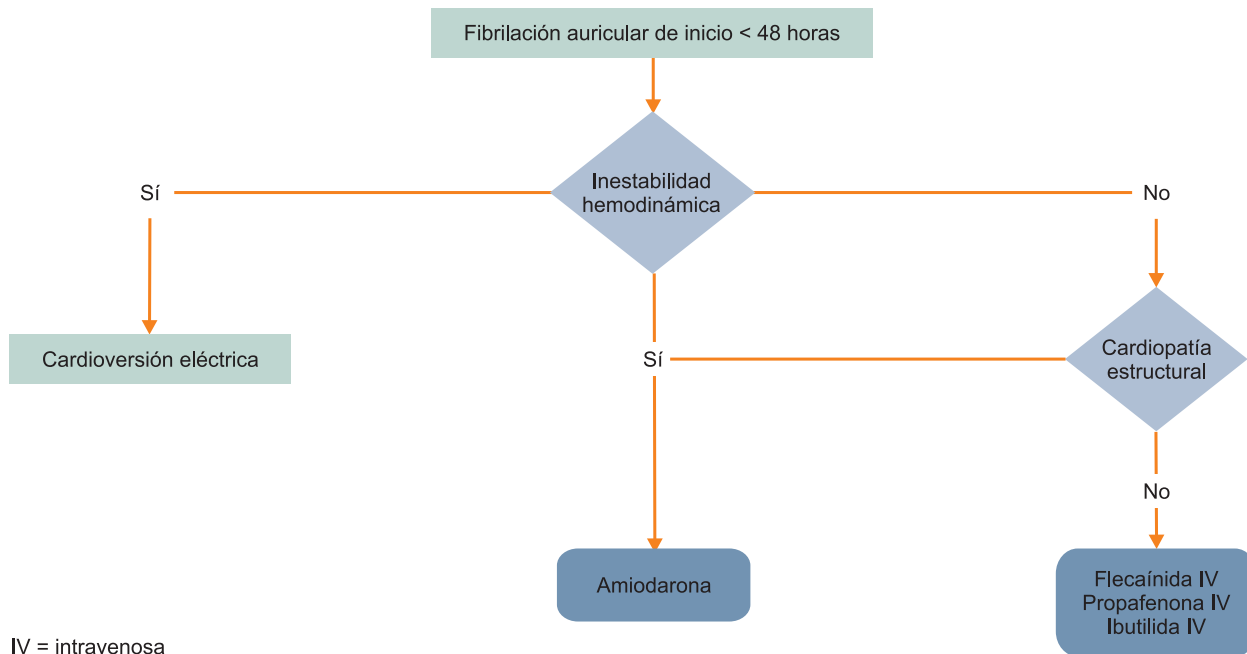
Fibrilación auricular de inicio < 48 horas

Inestabilidad hemodinámica

Sí

No

Cardioversión eléctrica

Sí

Cardiopatía estructural

No

Amiodarona

Flecaínida IV
Propafenona IV
Ibutilida IV

IV = intravenosa